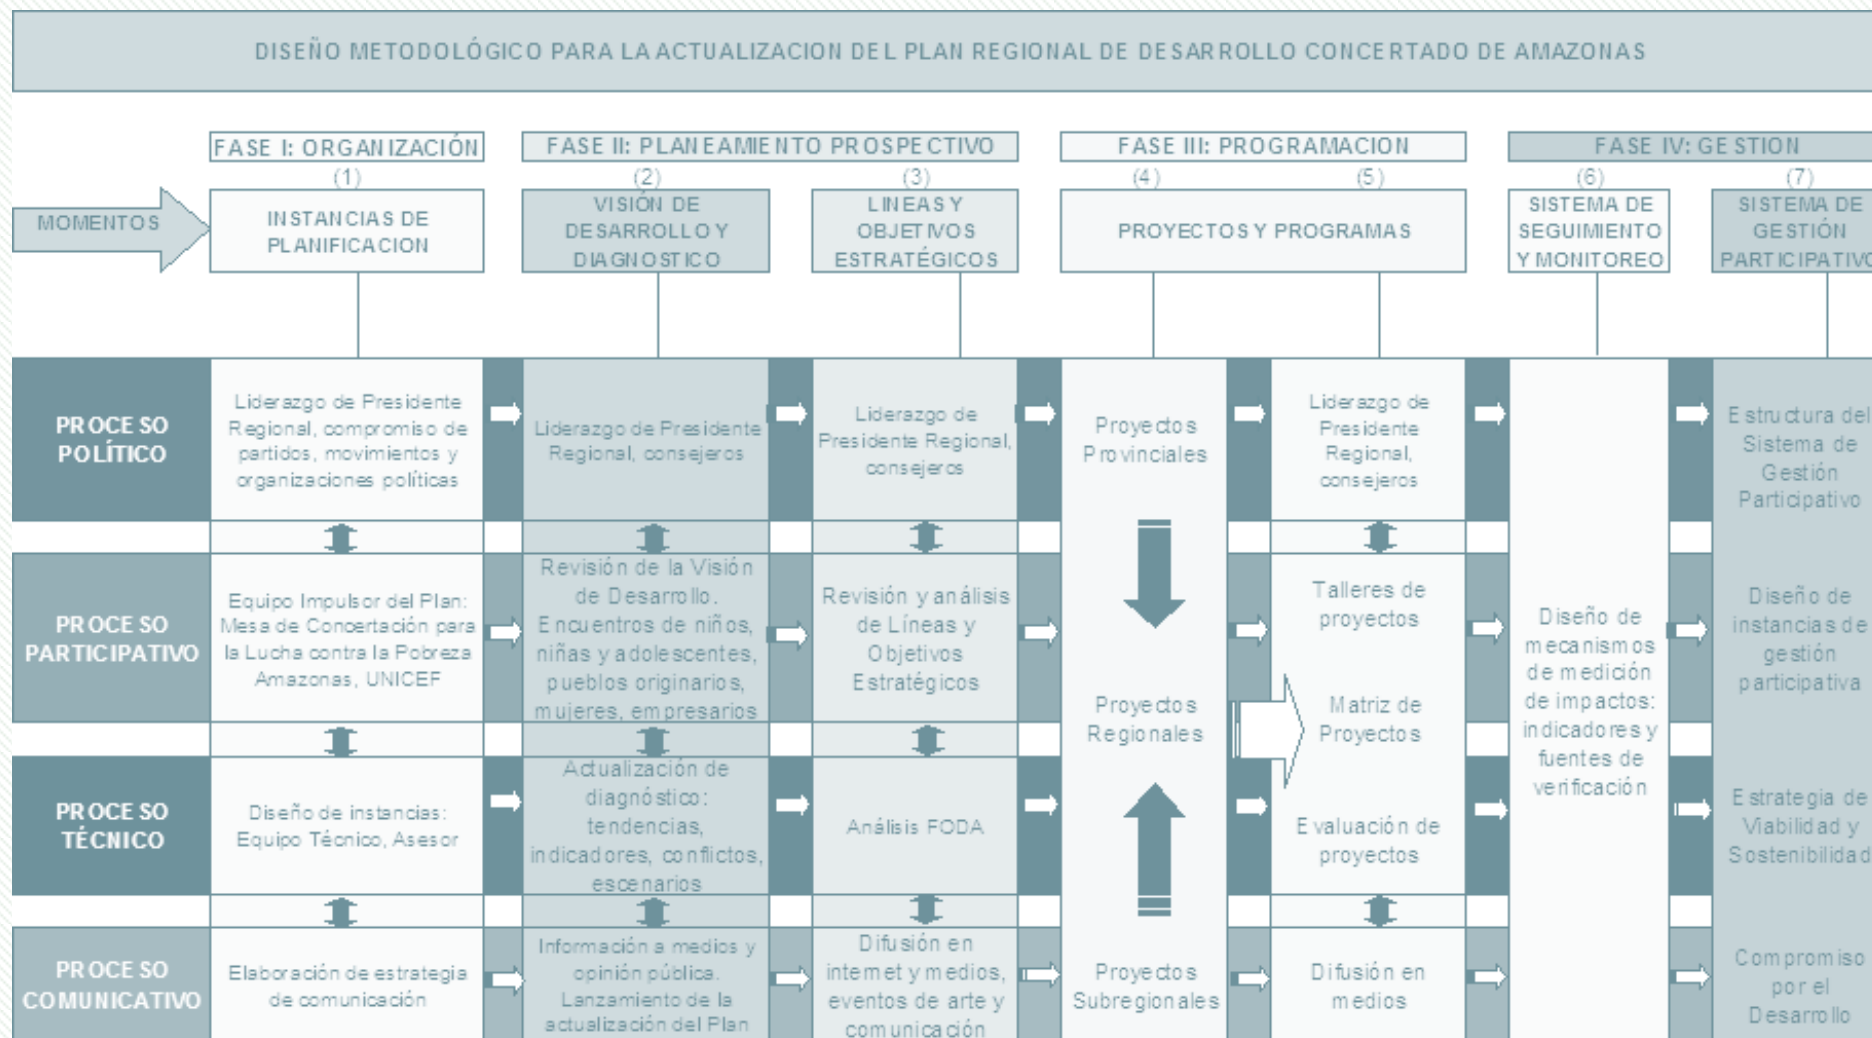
DISEÑO METODOLÓGICO PARA LA ACTUALIZACION DEL PLAN REGIONAL DE DESARROLLO CONCERTADO DE AMAZONAS

FASE I: ORGANIZACIÓN

FASE II: PLANEAMIENTO PROSPECTIVO

FASE III: PROGRAMACION

FASE IV: GESTION

MOMENTOS

(1) INSTANCIAS DE PLANIFICACION

(2) VISION DE DESARROLLO Y DIAGNOSTICO

(3) LINEAS Y OBJETIVOS ESTRATÉGICOS

(4) (5) PROYECTOS Y PROGRAMAS

(6) SISTEMA DE SEGUIMIENTO Y MONITOREO

(7) SISTEMA DE GESTIÓN PARTICIPATIVO

PROCESO POLÍTICO

Liderazgo de Presidente Regional, compromiso de partidos, movimientos y organizaciones políticas

Liderazgo de Presidente Regional, consejeros

Liderazgo de Presidente Regional, consejeros

Proyectos Provinciales

Liderazgo de Presidente Regional, consejeros

Estructura del Sistema de Gestión Participativo

PROCESO PARTICIPATIVO

Equipo Impulsor del Plan: Mesa de Concertación para la Lucha contra la Pobreza Amazonas, UNICEF

Revisión de la Visión de Desarrollo. Encuentros de niños, niñas y adolescentes, pueblos originarios, mujeres, empresarios

Revisión y análisis de Líneas y Objetivos Estratégicos

Proyectos Regionales

Talleres de proyectos

Matriz de Proyectos

Diseño de mecanismos de medición de impactos: indicadores y fuentes de verificación

Diseño de instancias de gestión participativa

PROCESO TÉCNICO

Diseño de instancias: Equipo Técnico, Asesor

Actualización de diagnóstico: tendencias, indicadores, conflictos, escenarios

Análisis FODA

Evaluación de proyectos

Estrategia de Viabilidad y Sostenibilidad

PROCESO COMUNICATIVO

Elaboración de estrategia de comunicación

Información a medios y opinión pública. Lanzamiento de la actualización del Plan

Difusión en internet y medios, eventos de arte y comunicación

Proyectos Subregionales

Difusión en medios

Compromiso por el Desarrollo